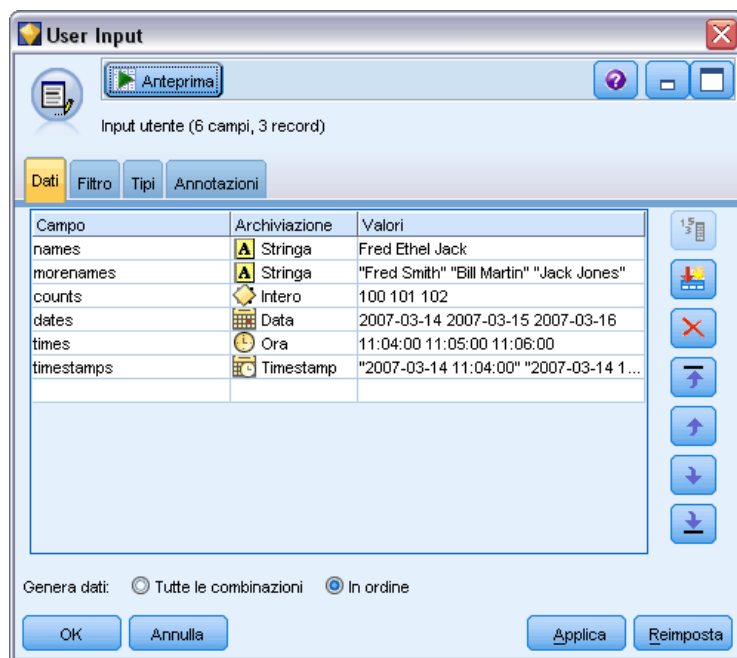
User Input

Anteprima

Input utente (6 campi, 3 record)

Dati | Filtro | Tipi | Annotazioni

| Campo | Archiviazione | Valori |
|---|---|---|
| names | Stringa | Fred Ethel Jack |
| morenames | Stringa | "Fred Smith" "Bill Martin" "Jack Jones" |
| counts | Intero | 100 101 102 |
| dates | Data | 2007-03-14 2007-03-15 2007-03-16 |
| times | Ora | 11:04:00 11:05:00 11:06:00 |
| timestamps | Timestamp | "2007-03-14 11:04:00" "2007-03-14 1... |

Genera dati: Tutte le combinazioni In ordine

OK Annulla Applica Reimposta